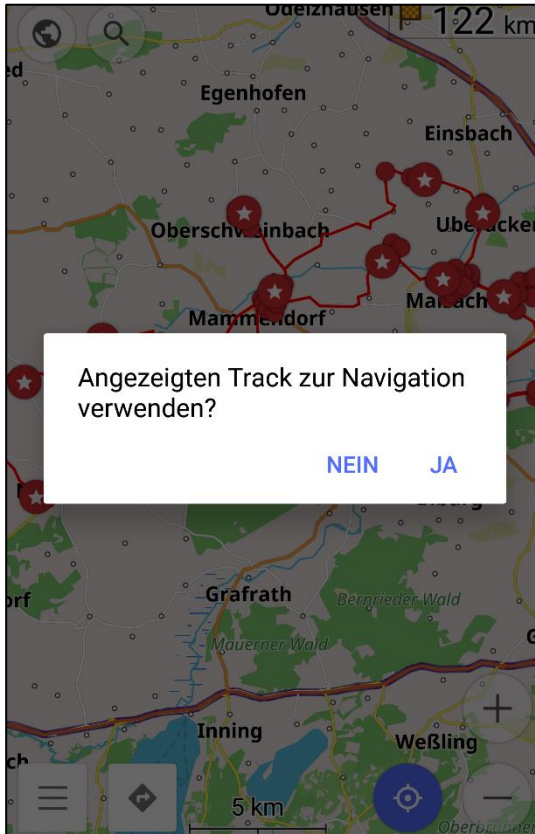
Odelzhausen
122 km
ed
Egenhofen
Einsbach
Oberschw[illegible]inbach
Ube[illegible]acker
Mamme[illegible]dorf
Ma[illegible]ach

Angezeigten Track zur Navigation verwenden?

NEIN
JA

Grafrath
Bernrieder Wald
Mauerner Wald
orf
Inning
Weßling
ch
5 km
Oberb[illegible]